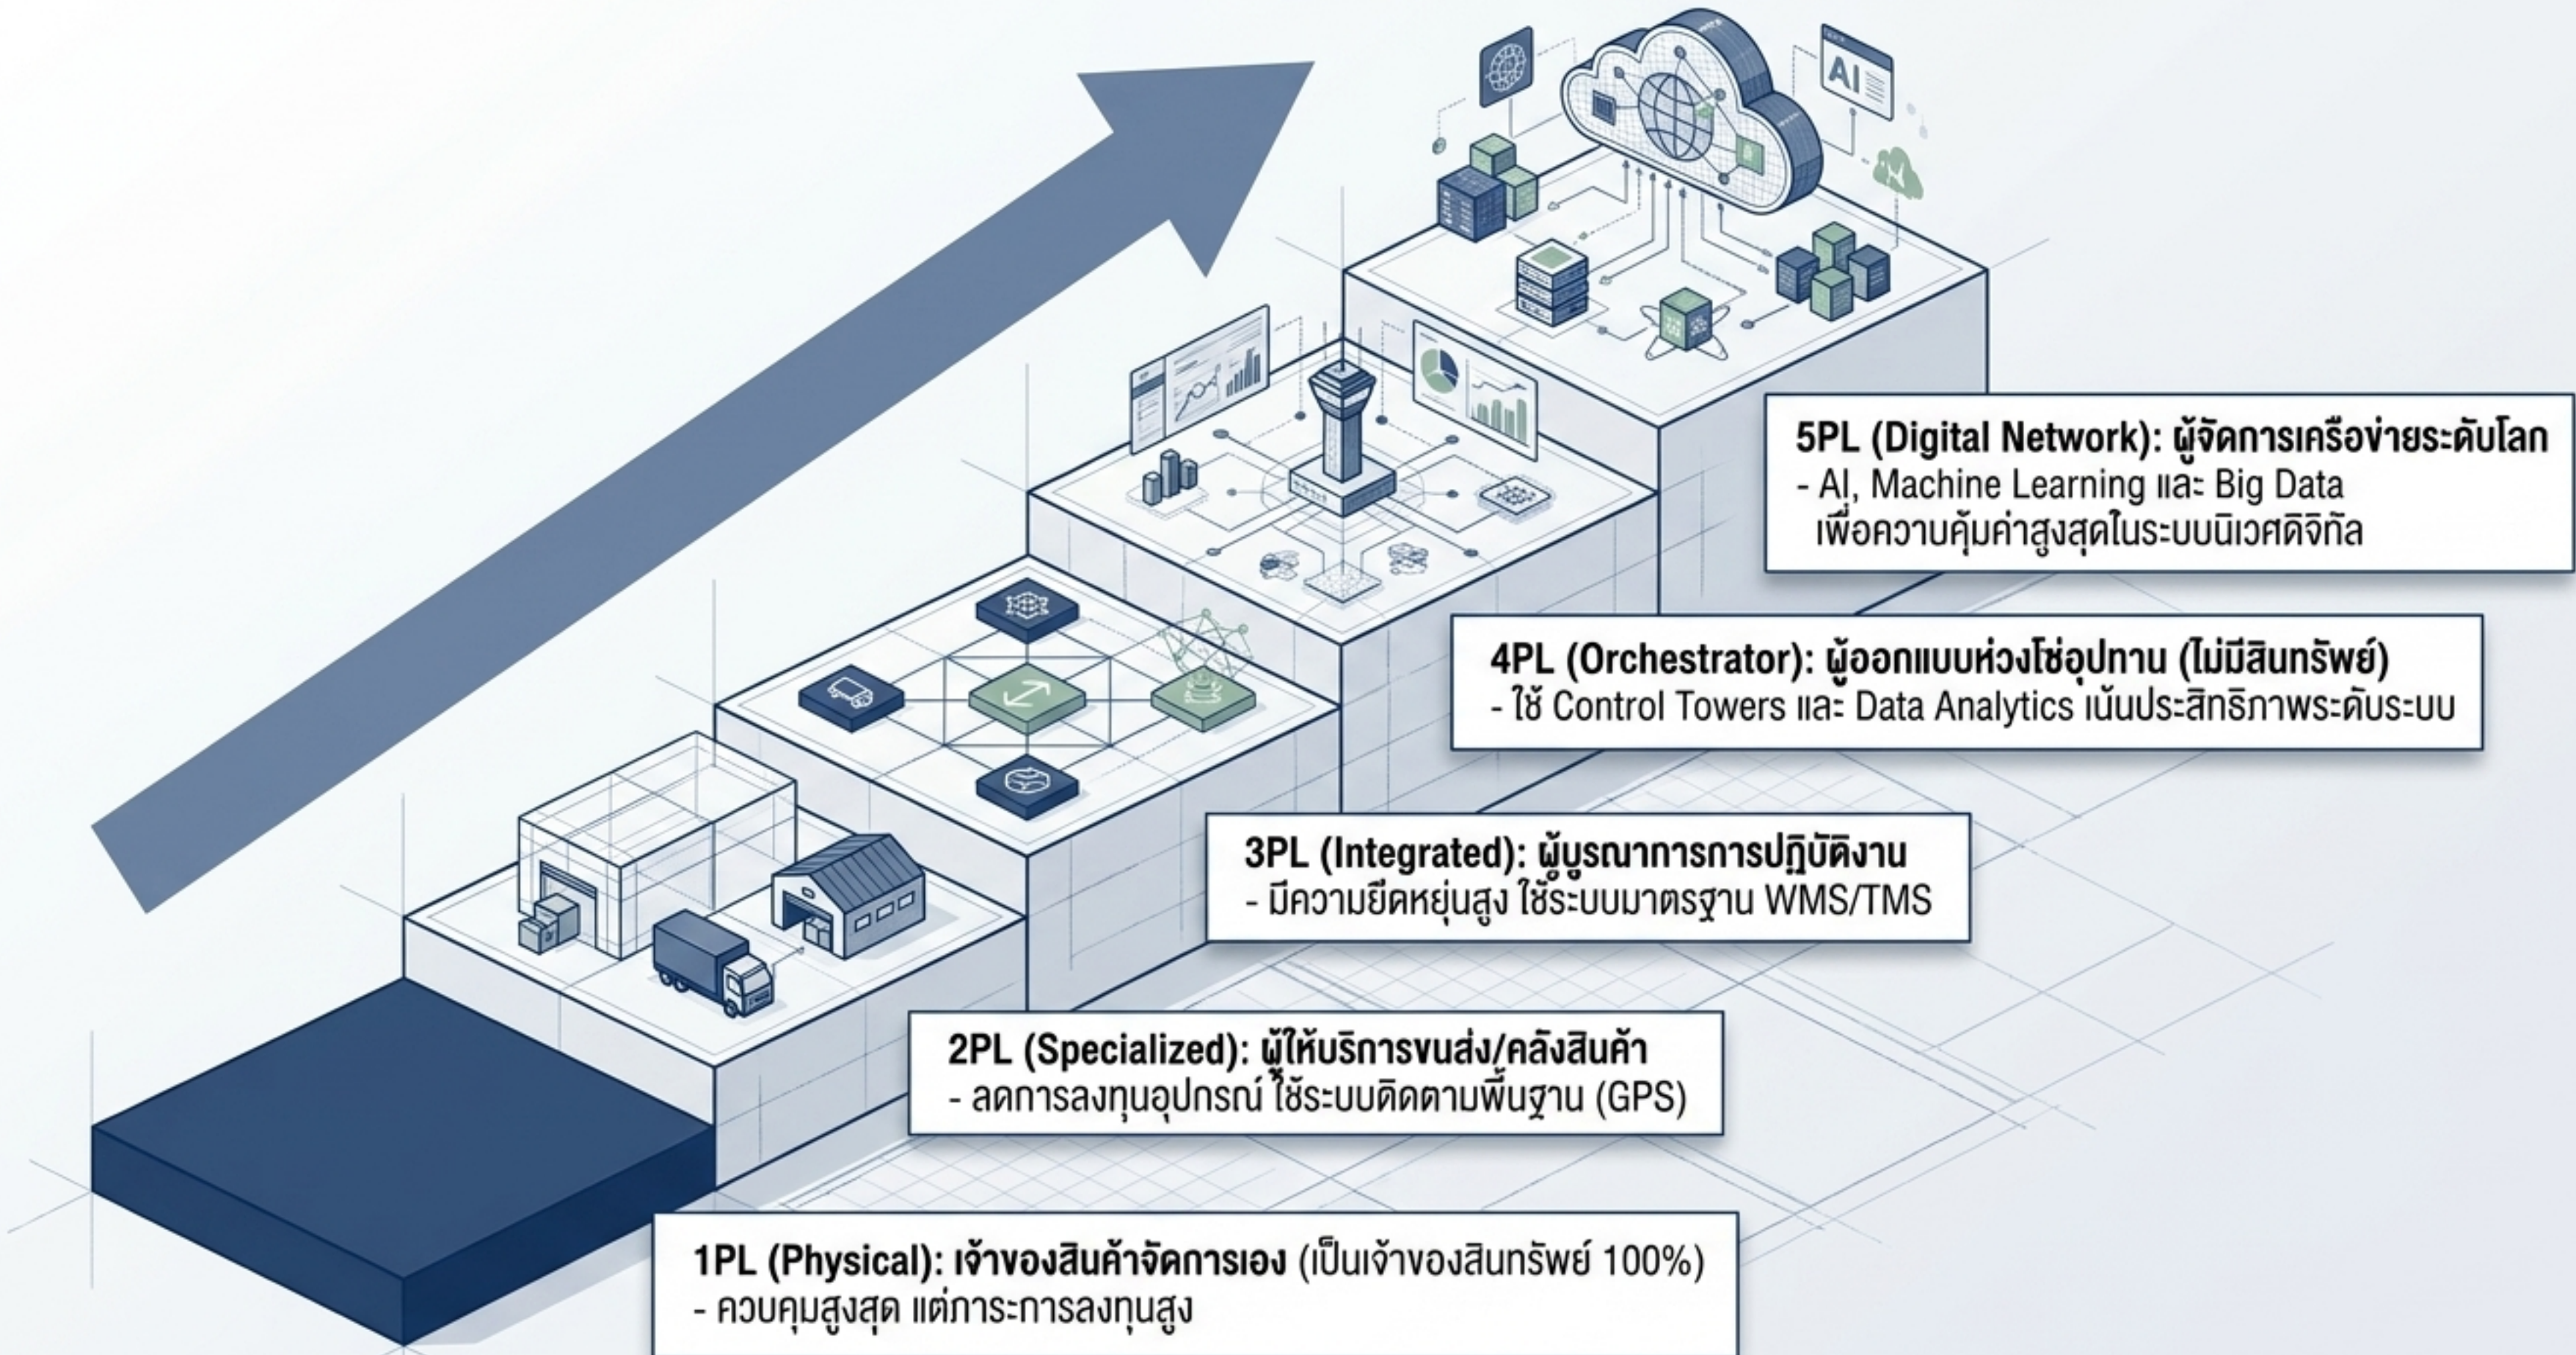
AI

5PL (Digital Network): ผู้จัดการเครือข่ายระดับโลก
- AI, Machine Learning และ Big Data เพื่อความคุ้มค่าสูงสุดในระบบนิเวศดิจิทัล

4PL (Orchestrator): ผู้ออกแบบห่วงโซ่อุปทาน (ไม่มีสินทรัพย์)
- ใช้ Control Towers และ Data Analytics เน้นประสิทธิภาพระดับระบบ

3PL (Integrated): ผู้บูรณาการการปฏิบัติงาน
- มีความยืดหยุ่นสูง ใช้ระบบมาตรฐาน WMS/TMS

2PL (Specialized): ผู้ให้บริการขนส่ง/คลังสินค้า
- ลดการลงทุนอุปกรณ์ ใช้ระบบติดตามพื้นฐาน (GPS)

1PL (Physical): เจ้าของสินค้าจัดการเอง (เป็นเจ้าของสินทรัพย์ 100%)
- ควบคุมสูงสุด แต่ภาระการลงทุนสูง